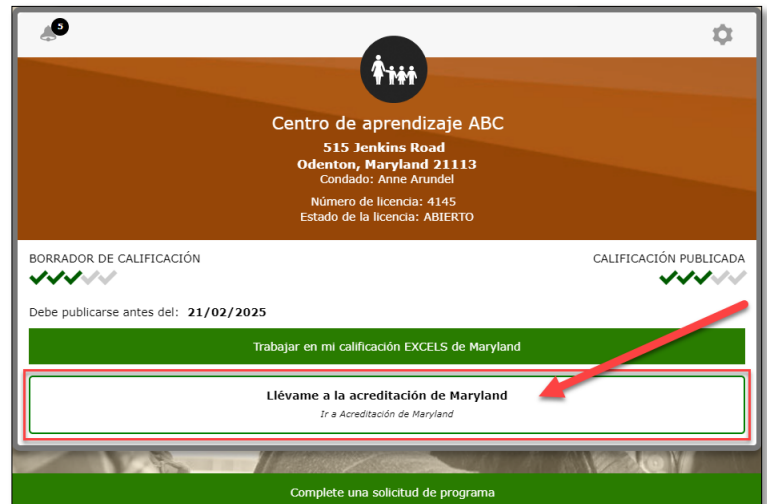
5

Centro de aprendizaje ABC

515 Jenkins Road
Odenton, Maryland 21113
Condado: Anne Arundel

Número de licencia: 4145
Estado de la licencia: ABIERTO

BORRADOR DE CALIFICACIÓN

CALIFICACIÓN PUBLICADA

Debe publicarse antes del: 21/02/2025

Trabajar en mi calificación EXCELS de Maryland

Llévame a la acreditación de Maryland
Ir a Acreditación de Maryland

Complete una solicitud de programa